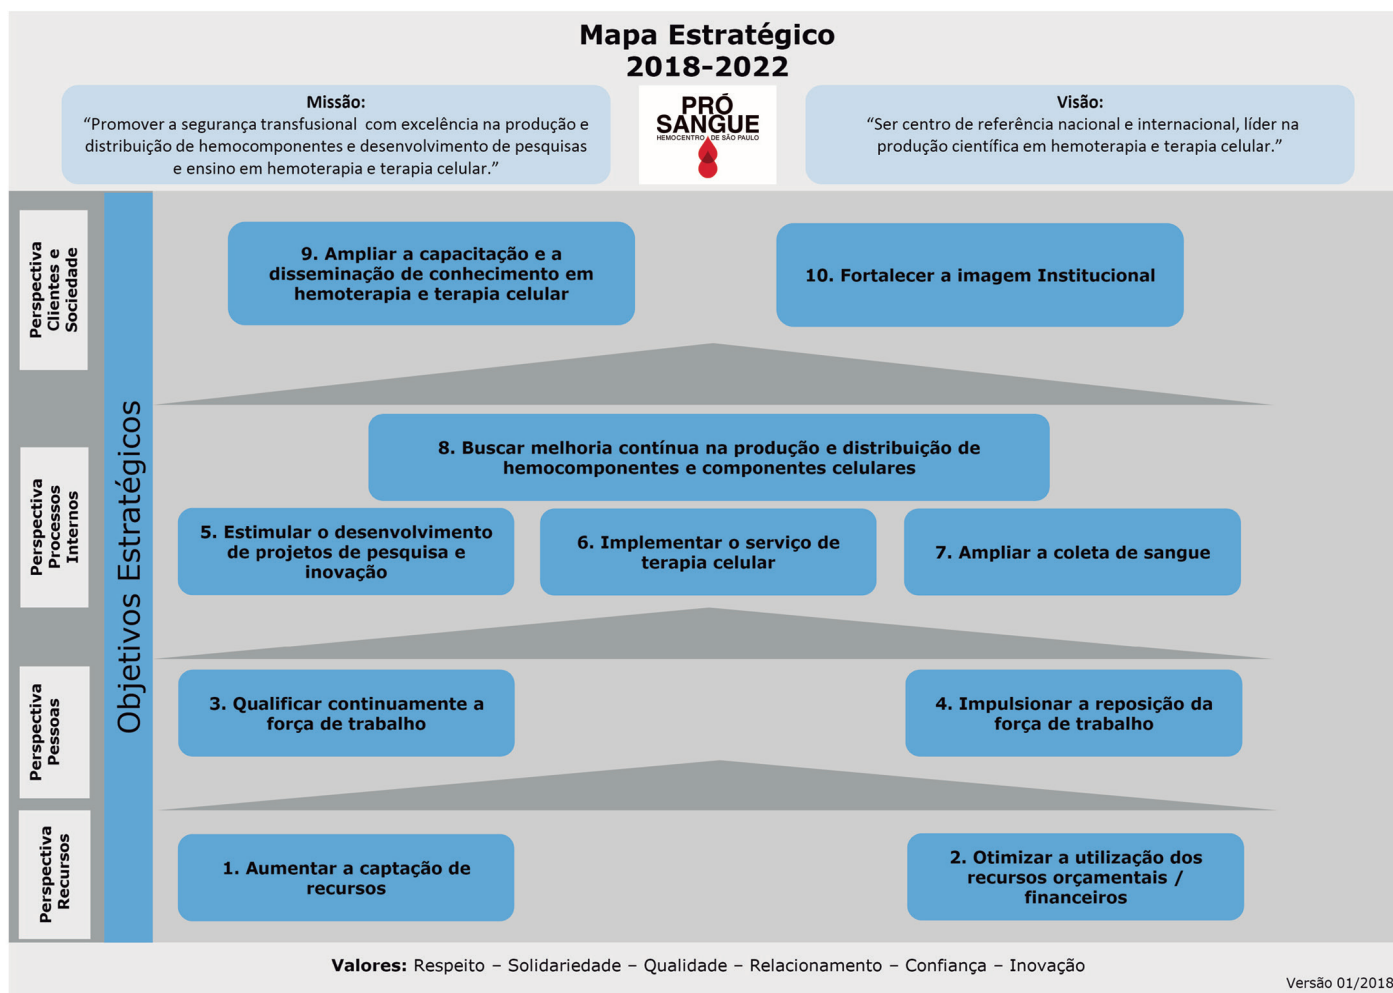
Mapa Estratégico
2018-2022

Missão:
"Promover a segurança transfusional com excelência na produção e distribuição de hemocomponentes e desenvolvimento de pesquisas e ensino em hemoterapia e terapia celular."

PRÓ SANGUE
HEMOCENTRO DE SÃO PAULO

Visão:
"Ser centro de referência nacional e internacional, líder na produção científica em hemoterapia e terapia celular."

Objetivos Estratégicos

Perspectiva Clientes e Sociedade

9. Ampliar a capacitação e a disseminação de conhecimento em hemoterapia e terapia celular

10. Fortalecer a imagem Institucional

Perspectiva Processos Internos

8. Buscar melhoria contínua na produção e distribuição de hemocomponentes e componentes celulares

5. Estimular o desenvolvimento de projetos de pesquisa e inovação

6. Implementar o serviço de terapia celular

7. Ampliar a coleta de sangue

Perspectiva Pessoas

3. Qualificar continuamente a força de trabalho

4. Impulsionar a reposição da força de trabalho

Perspectiva Recursos

1. Aumentar a captação de recursos

2. Otimizar a utilização dos recursos orçamentais / financeiros

Valores: Respeito – Solidariedade – Qualidade – Relacionamento – Confiança – Inovação

Versão 01/2018